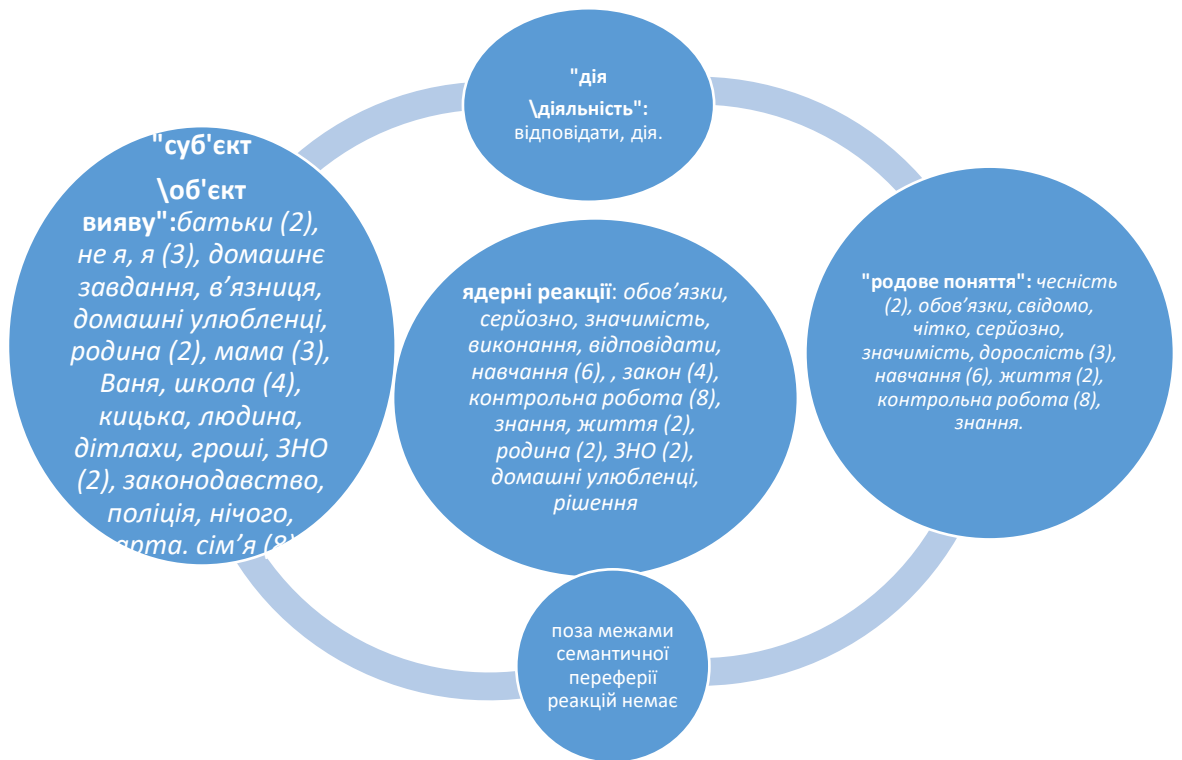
"дія \діяльність": відповідати, дія.

"суб'єкт \об'єкт вияву":батьки (2), не я, я (3), домашнє завдання, в'язниця, домашні улюбленці, родина (2), мама (3), Ваня, школа (4), кицька, людина, дітлахи, гроші, ЗНО (2), законодавство, поліція, нічого, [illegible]арта. сім'я (8)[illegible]

ядерні реакції: обов'язки, серйозно, значимість, виконання, відповідати, навчання (6), , закон (4), контрольна робота (8), знання, життя (2), родина (2), ЗНО (2), домашні улюбленці, рішення

"родове поняття": чесність (2), обов'язки, свідомо, чітко, серйозно, значимість, дорослість (3), навчання (6), життя (2), контрольна робота (8), знання.

поза межами семантичної переферії реакцій немає